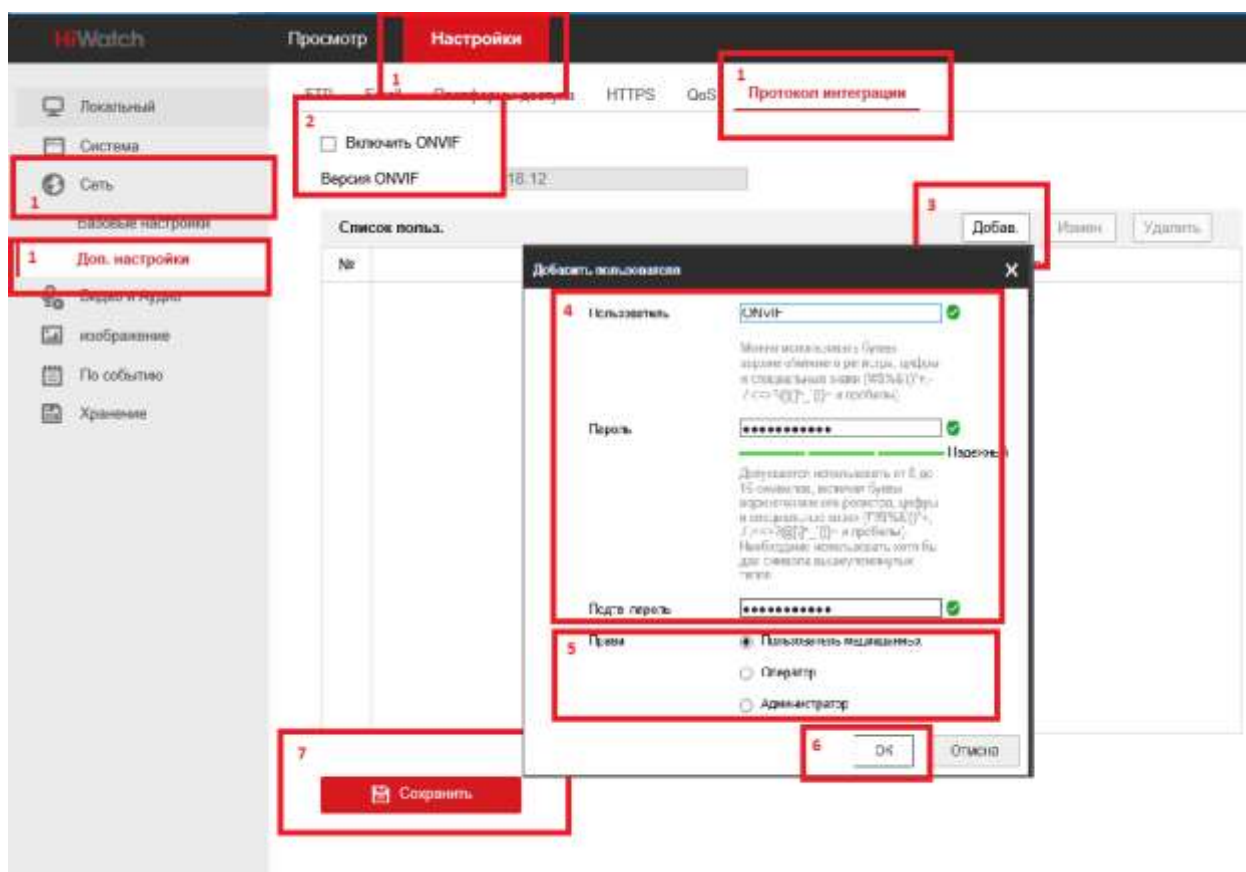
HiWatch

Просмотр

Настройки

1

Локальный

Система

Сеть

1

Базовые настройки

1

Доп. настройки

Видео и Аудио

Изображение

По событию

Хранение

FTP

Email

Платформа доступа

HTTPS

QoS

1

Протокол интеграции

2

Включить ONVIF

Версия ONVIF

18.12

Список польз.

3

Добав.

Измен

Удалить

№

Добавить пользователя

4

Пользователь

ONVIF

Можно использовать буквы верхнего и нижнего регистра, цифры и специальные знаки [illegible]

Пароль

••••••••••••

Надежный

Допускается использовать от 8 до 16 символов, включая буквы верхнего и нижнего регистра, цифры и специальные знаки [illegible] Необходимо использовать хотя бы два символа вышеупомянутых типов.

Подтв. пароль

••••••••••••

5

Права

Пользователь медиаданных

Оператор

Администратор

6

OK

Отмена

7

Сохранить